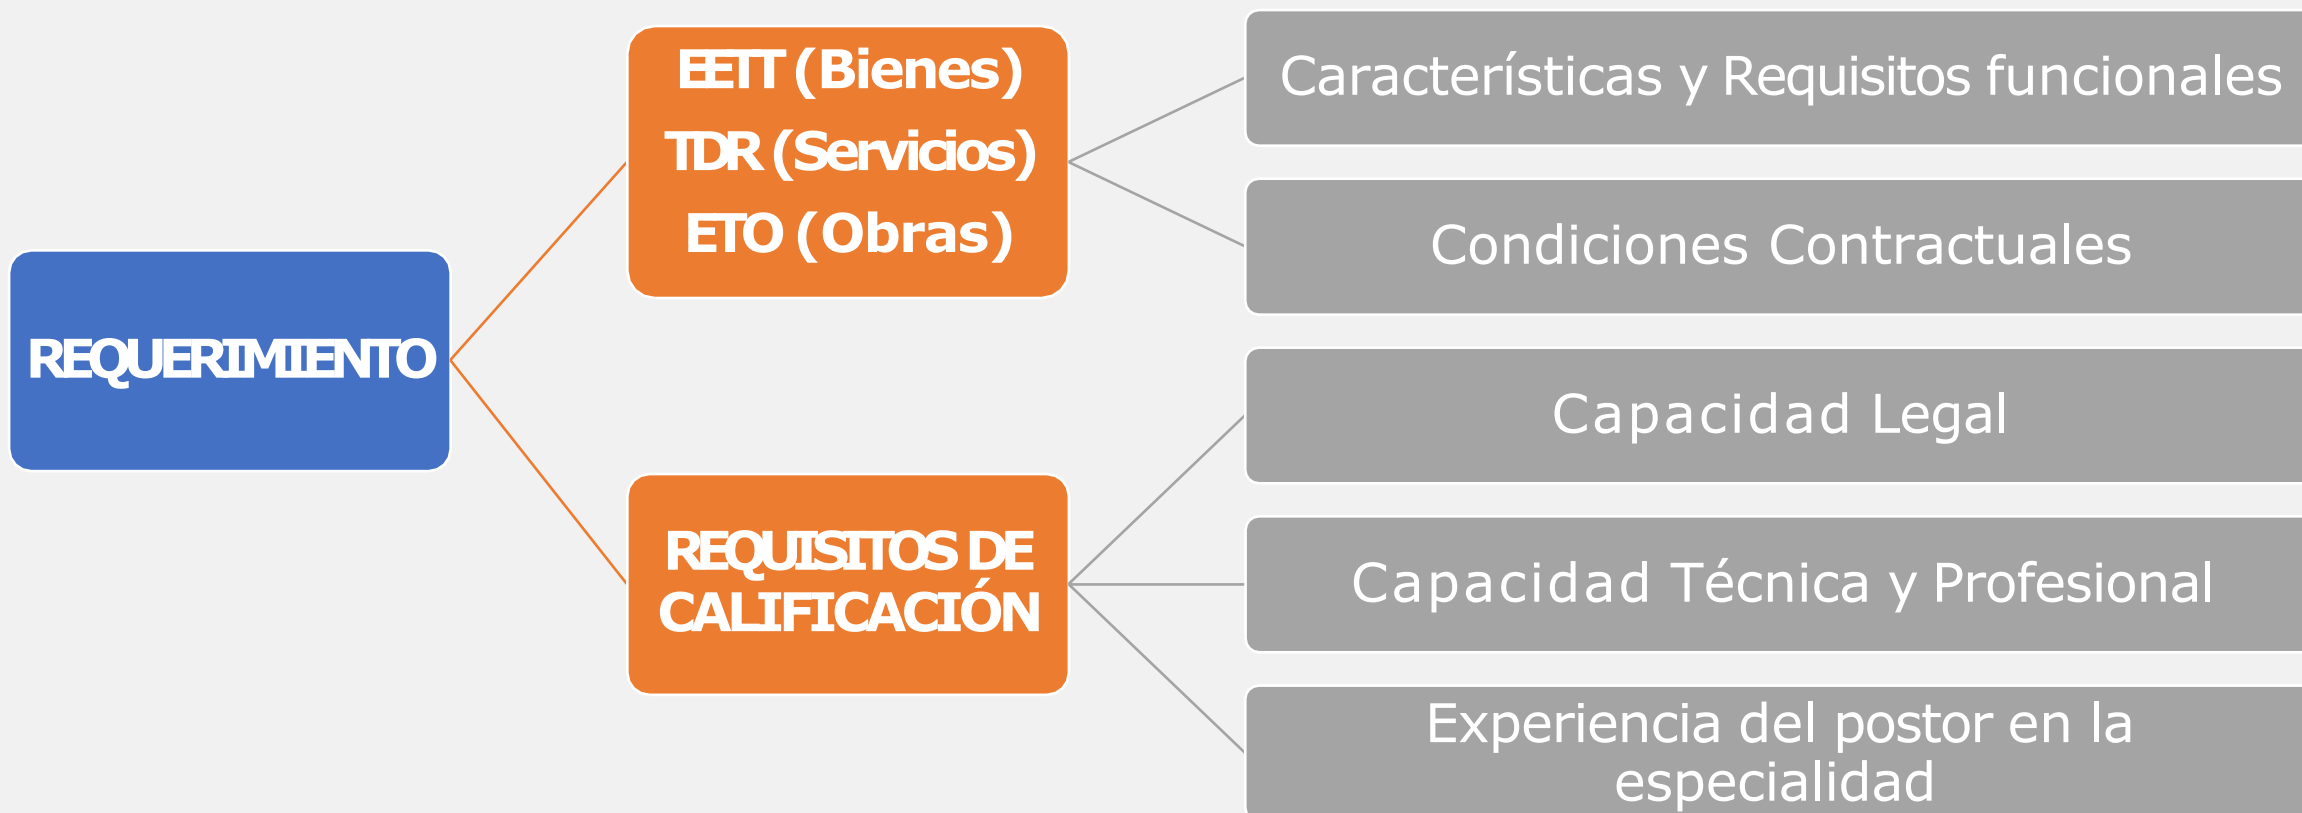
REQUERIMIENTO

EETT (Bienes)
TDR (Servicios)
ETO (Obras)

Características y Requisitos funcionales

Condiciones Contractuales

REQUISITOS DE CALIFICACIÓN

Capacidad Legal

Capacidad Técnica y Profesional

Experiencia del postor en la especialidad